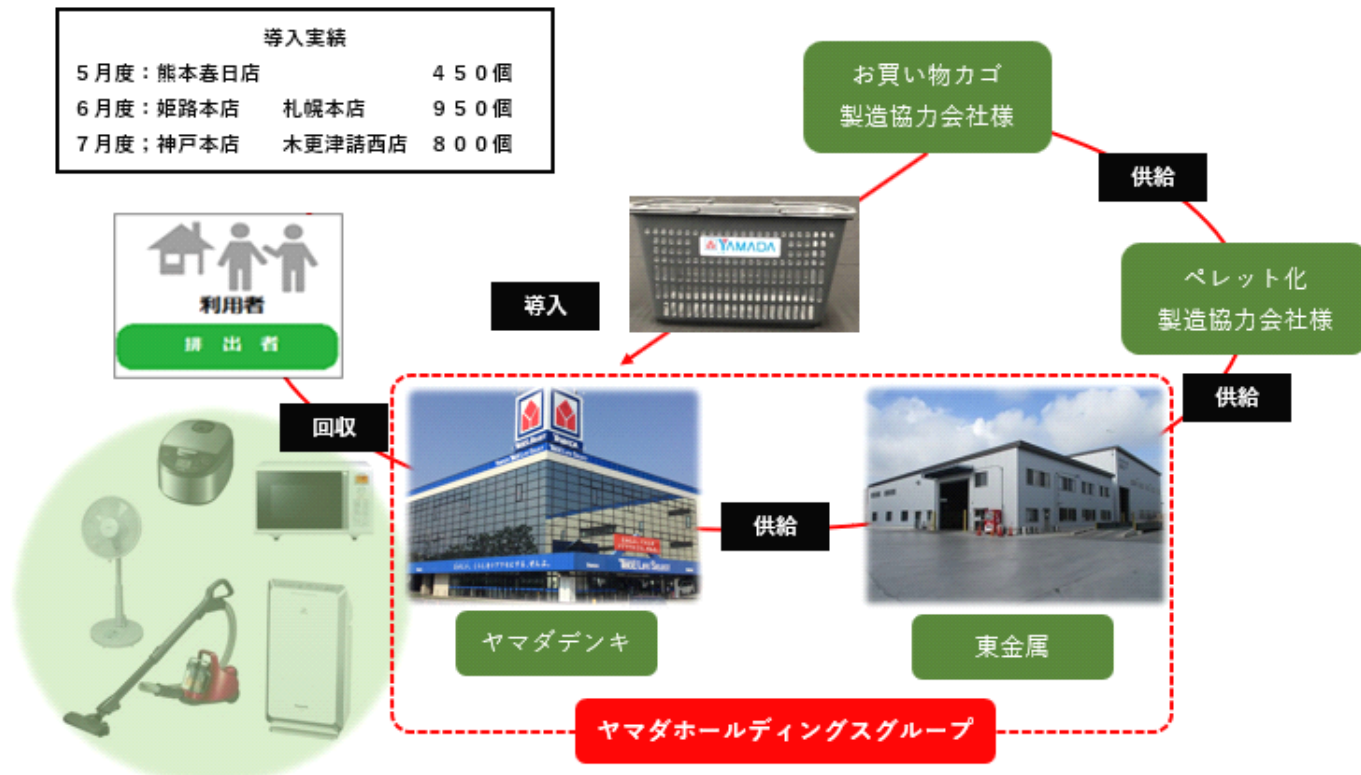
導入実績

5月度：熊本春日店　　　　　　４５０個

6月度：姫路本店　　札幌本店　　９５０個

7月度；神戸本店　　木更津請西店　８００個

お買い物カゴ
製造協力会社様

供給

ペレット化
製造協力会社様

供給

YAMADA

導入

利用者

排出者

回収

供給

ヤマダデンキ

東金属

ヤマダホールディングスグループ